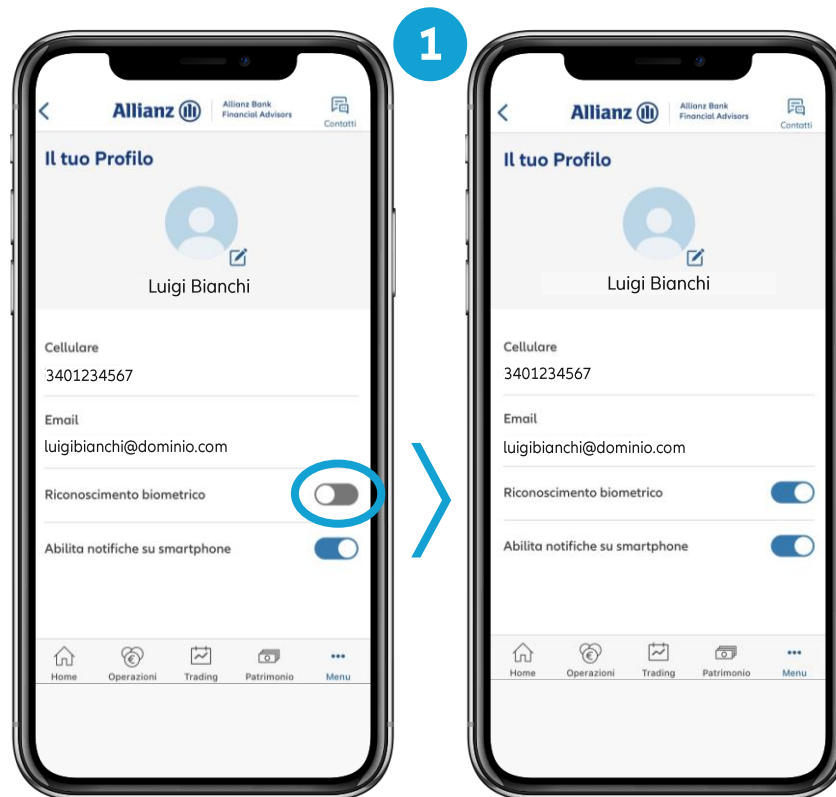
1

Allianz Allianz Bank Financial Advisors Contatti

Il tuo Profilo

Luigi Bianchi

Cellulare
3401234567

Email
luigibianchi@dominio.com

Riconoscimento biometrico

Abilita notifiche su smartphone

Home Operazioni Trading Patrimonio Menu

Allianz Allianz Bank Financial Advisors Contatti

Il tuo Profilo

Luigi Bianchi

Cellulare
3401234567

Email
luigibianchi@dominio.com

Riconoscimento biometrico

Abilita notifiche su smartphone

Home Operazioni Trading Patrimonio Menu